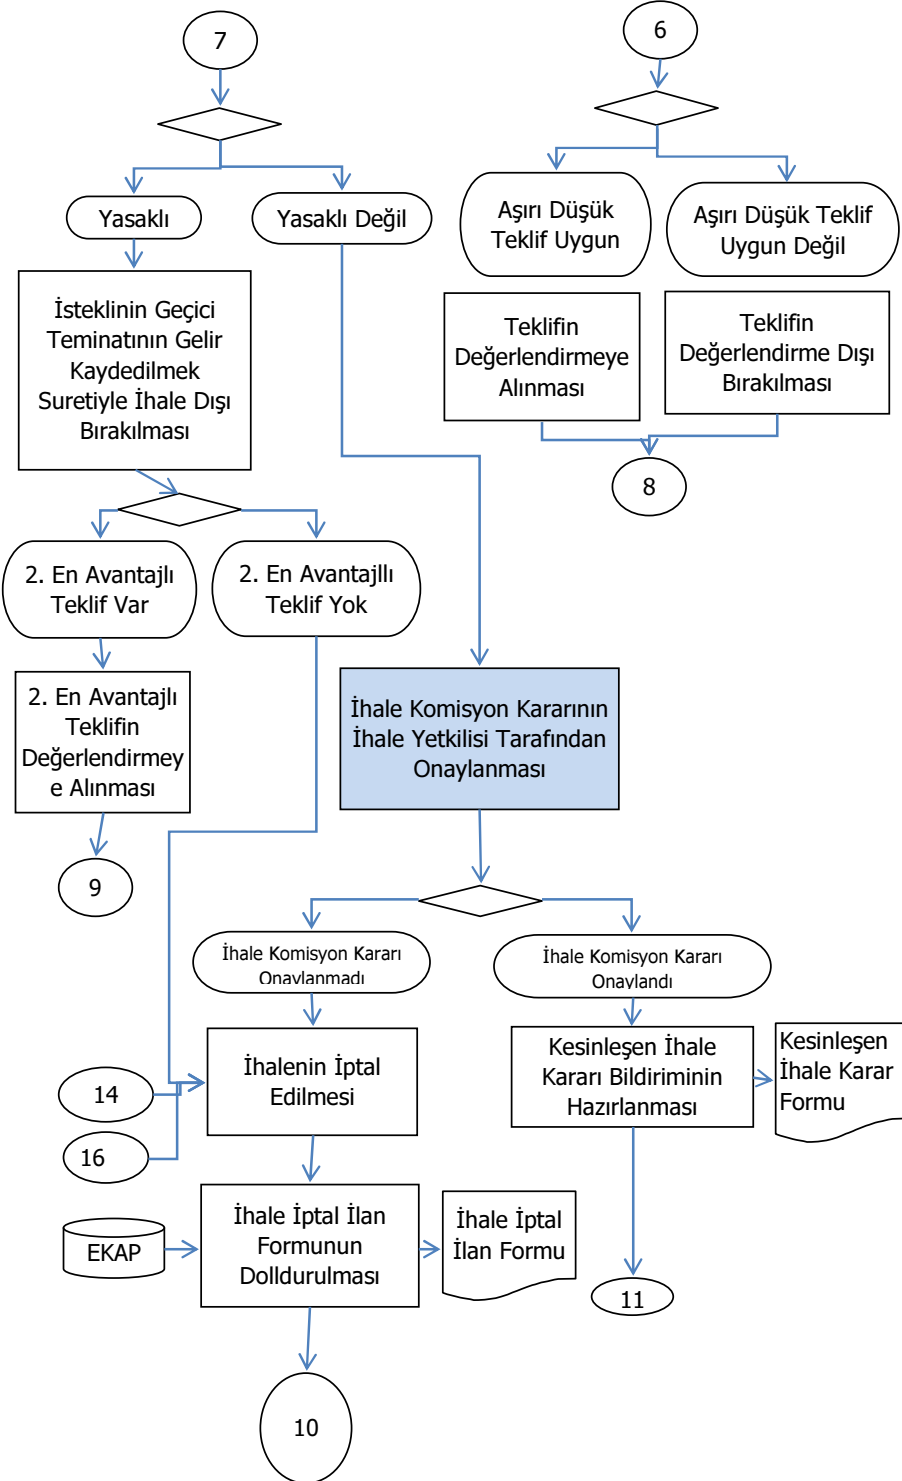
7

6

Yasaklı

Yasaklı Değil

Aşırı Düşük Teklif Uygun

Aşırı Düşük Teklif Uygun Değil

İsteklinin Geçici Teminatının Gelir Kaydedilmek Suretiyle İhale Dışı Bırakılması

Teklifin Değerlendirmeye Alınması

Teklifin Değerlendirme Dışı Bırakılması

8

2. En Avantajlı Teklif Var

2. En Avantajllı Teklif Yok

2. En Avantajlı Teklifin Değerlendirmeye Alınması

İhale Komisyon Kararının İhale Yetkilisi Tarafından Onaylanması

9

İhale Komisyon Kararı Onaylanmadı

İhale Komisyon Kararı Onaylandı

İhalenin İptal Edilmesi

Kesinleşen İhale Kararı Bildiriminin Hazırlanması

Kesinleşen İhale Karar Formu

14

16

EKAP

İhale İptal İlan Formunun Dolldurulması

İhale İptal İlan Formu

11

10